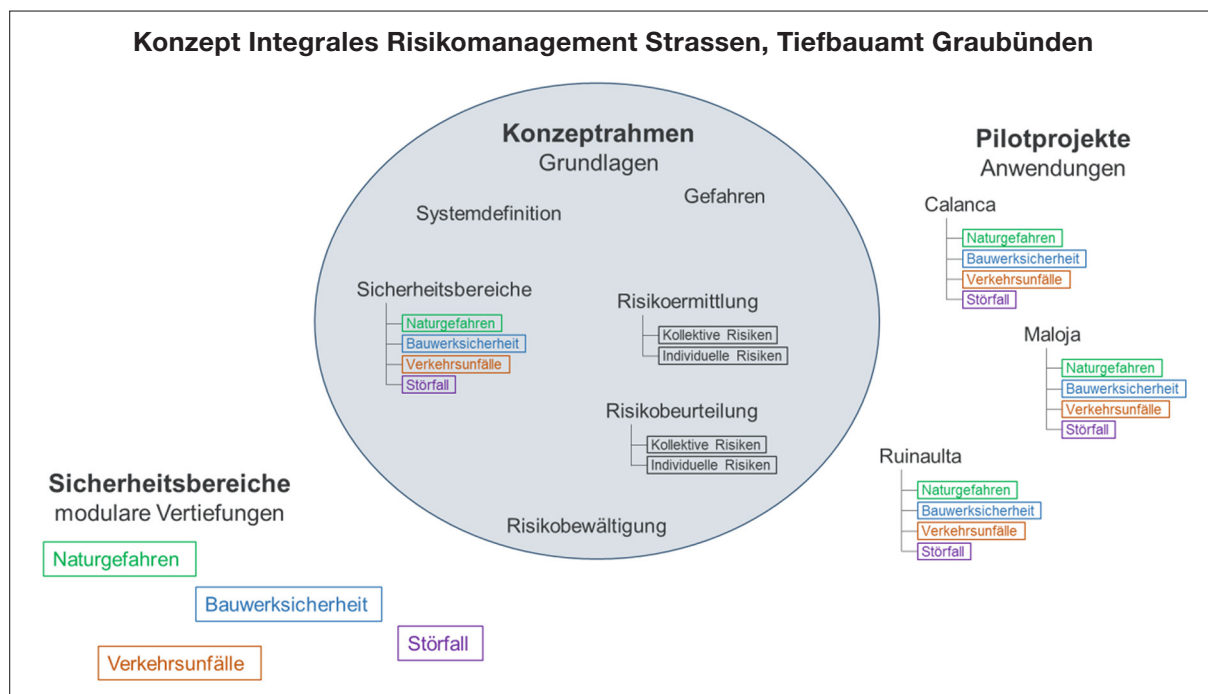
Konzept Integrales Risikomanagement Strassen, Tiefbauamt Graubünden

Konzeptrahmen
Grundlagen

Systemdefinition

Gefahren

Sicherheitsbereiche
Naturgefahren
Bauwerksicherheit
Verkehrsunfälle
Störfall

Risikoermittlung
Kollektive Risiken
Individuelle Risiken

Risikobeurteilung
Kollektive Risiken
Individuelle Risiken

Risikobewältigung

Pilotprojekte
Anwendungen

Calanca
Naturgefahren
Bauwerksicherheit
Verkehrsunfälle
Störfall

Maloja
Naturgefahren
Bauwerksicherheit
Verkehrsunfälle
Störfall

Ruinaulta
Naturgefahren
Bauwerksicherheit
Verkehrsunfälle
Störfall

Sicherheitsbereiche
modulare Vertiefungen

Naturgefahren

Bauwerksicherheit

Störfall

Verkehrsunfälle